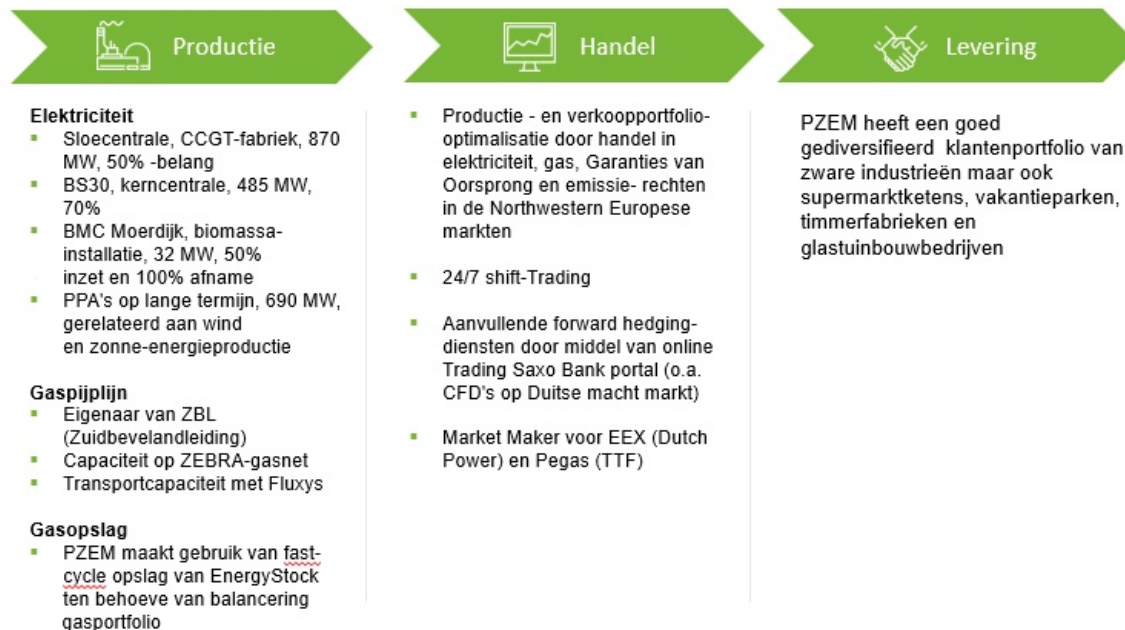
Productie

Handel

Levering

**Elektriciteit**
- Sloecentrale, CCGT-fabriek, 870 MW, 50% -belang
- BS30, kerncentrale, 485 MW, 70%
- BMC Moerdijk, biomassa-installatie, 32 MW, 50% inzet en 100% afname
- PPA's op lange termijn, 690 MW, gerelateerd aan wind en zonne-energieproductie

**Gaspijplijn**
- Eigenaar van ZBL (Zuidbevelandleiding)
- Capaciteit op ZEBRA-gasnet
- Transportcapaciteit met Fluxys

**Gasopslag**
- PZEM maakt gebruik van fast-cycle opslag van EnergyStock ten behoeve van balancering gasportfolio

- Productie - en verkoopportfolio-optimalisatie door handel in elektriciteit, gas, Garanties van Oorsprong en emissie- rechten in de Northwestern Europese markten

- 24/7 shift-Trading

- Aanvullende forward hedging-diensten door middel van online Trading Saxo Bank portal (o.a. CFD's op Duitse macht markt)

- Market Maker voor EEX (Dutch Power) en Pegas (TTF)

PZEM heeft een goed gediversifieerd klantenportfolio van zware industrieën maar ook supermarktketens, vakantieparken, timmerfabrieken en glastuinbouwbedrijven